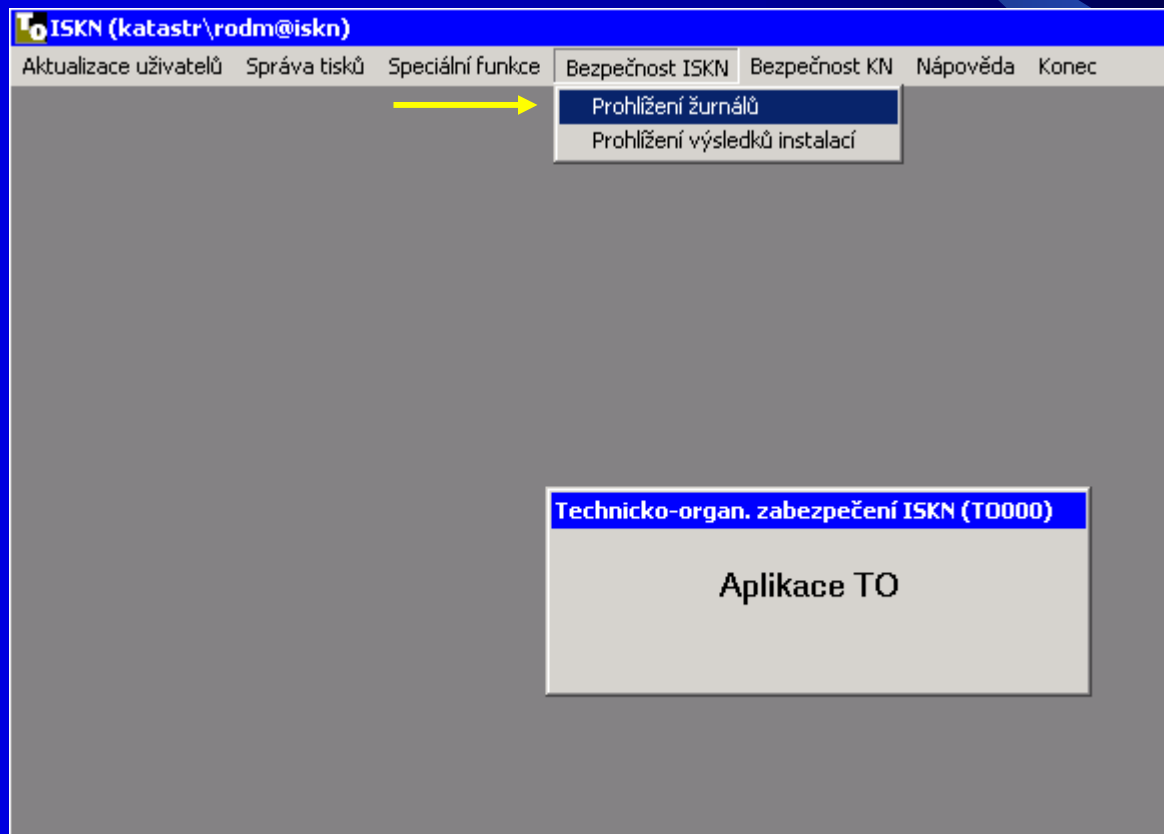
TO ISKN (katastr\rodm@iskn)

Aktualizace uživatelů Správa tisků Speciální funkce Bezpečnost ISKN Bezpečnost KN Nápověda Konec

Prohlížení žurnálů
Prohlížení výsledků instalací

Technicko-organ. zabezpečení ISKN (TO000)

Aplikace TO